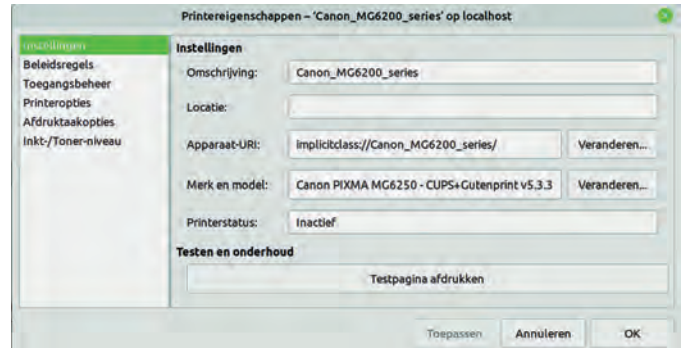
Printereigenschappen – 'Canon_MG6200_series' op localhost

Instellingen
Beleidsregels
Toegangsbeheer
Printeropties
Afdruktaakopties
Inkt-/Toner-niveau

Instellingen

Omschrijving: Canon_MG6200_series

Locatie:

Apparaat-URI: implicitclass://Canon_MG6200_series/ Veranderen...

Merk en model: Canon PIXMA MG6250 - CUPS+Gutenprint v5.3.3 Veranderen...

Printerstatus: Inactief

Testen en onderhoud

Testpagina afdrukken

Toepassen Annuleren OK